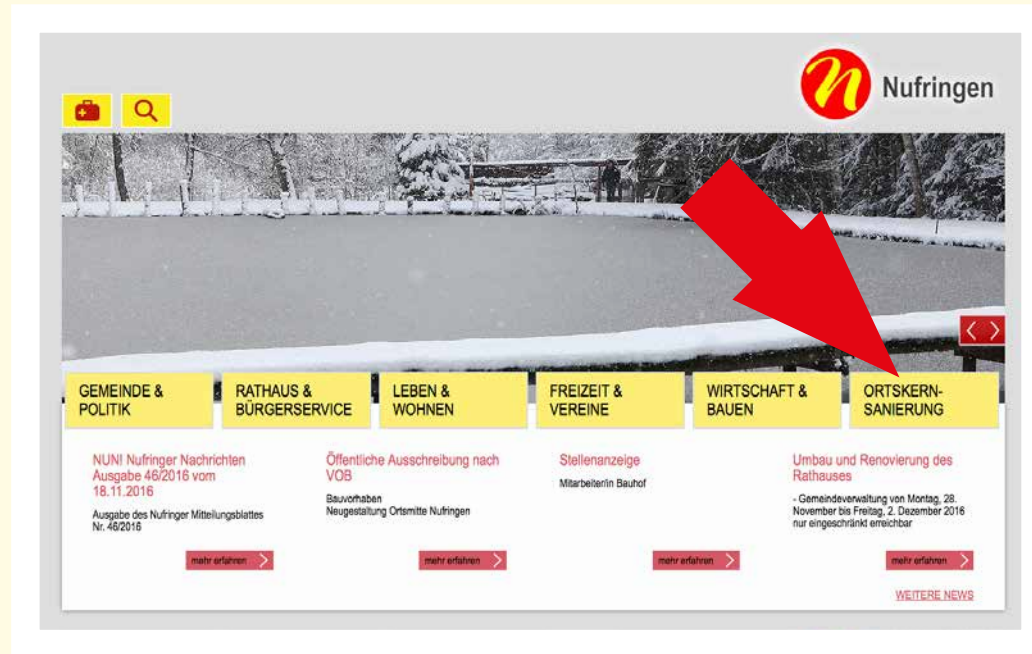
n Nufringen

GEMEINDE & POLITIK

RATHAUS & BÜRGERSERVICE

LEBEN & WOHNEN

FREIZEIT & VEREINE

WIRTSCHAFT & BAUEN

ORTSKERN-SANIERUNG

NUNI Nufringer Nachrichten Ausgabe 46/2016 vom 18.11.2016

Ausgabe des Nufringer Mitteilungsblattes Nr. 46/2016

mehr erfahren

Öffentliche Ausschreibung nach VOB

Bauvorhaben
Neugestaltung Ortsmitte Nufringen

mehr erfahren

Stellenanzeige

Mitarbeiter/in Bauhof

mehr erfahren

Umbau und Renovierung des Rathauses

- Gemeindeverwaltung von Montag, 28. November bis Freitag, 2. Dezember 2016 nur eingeschränkt erreichbar

mehr erfahren

WEITERE NEWS